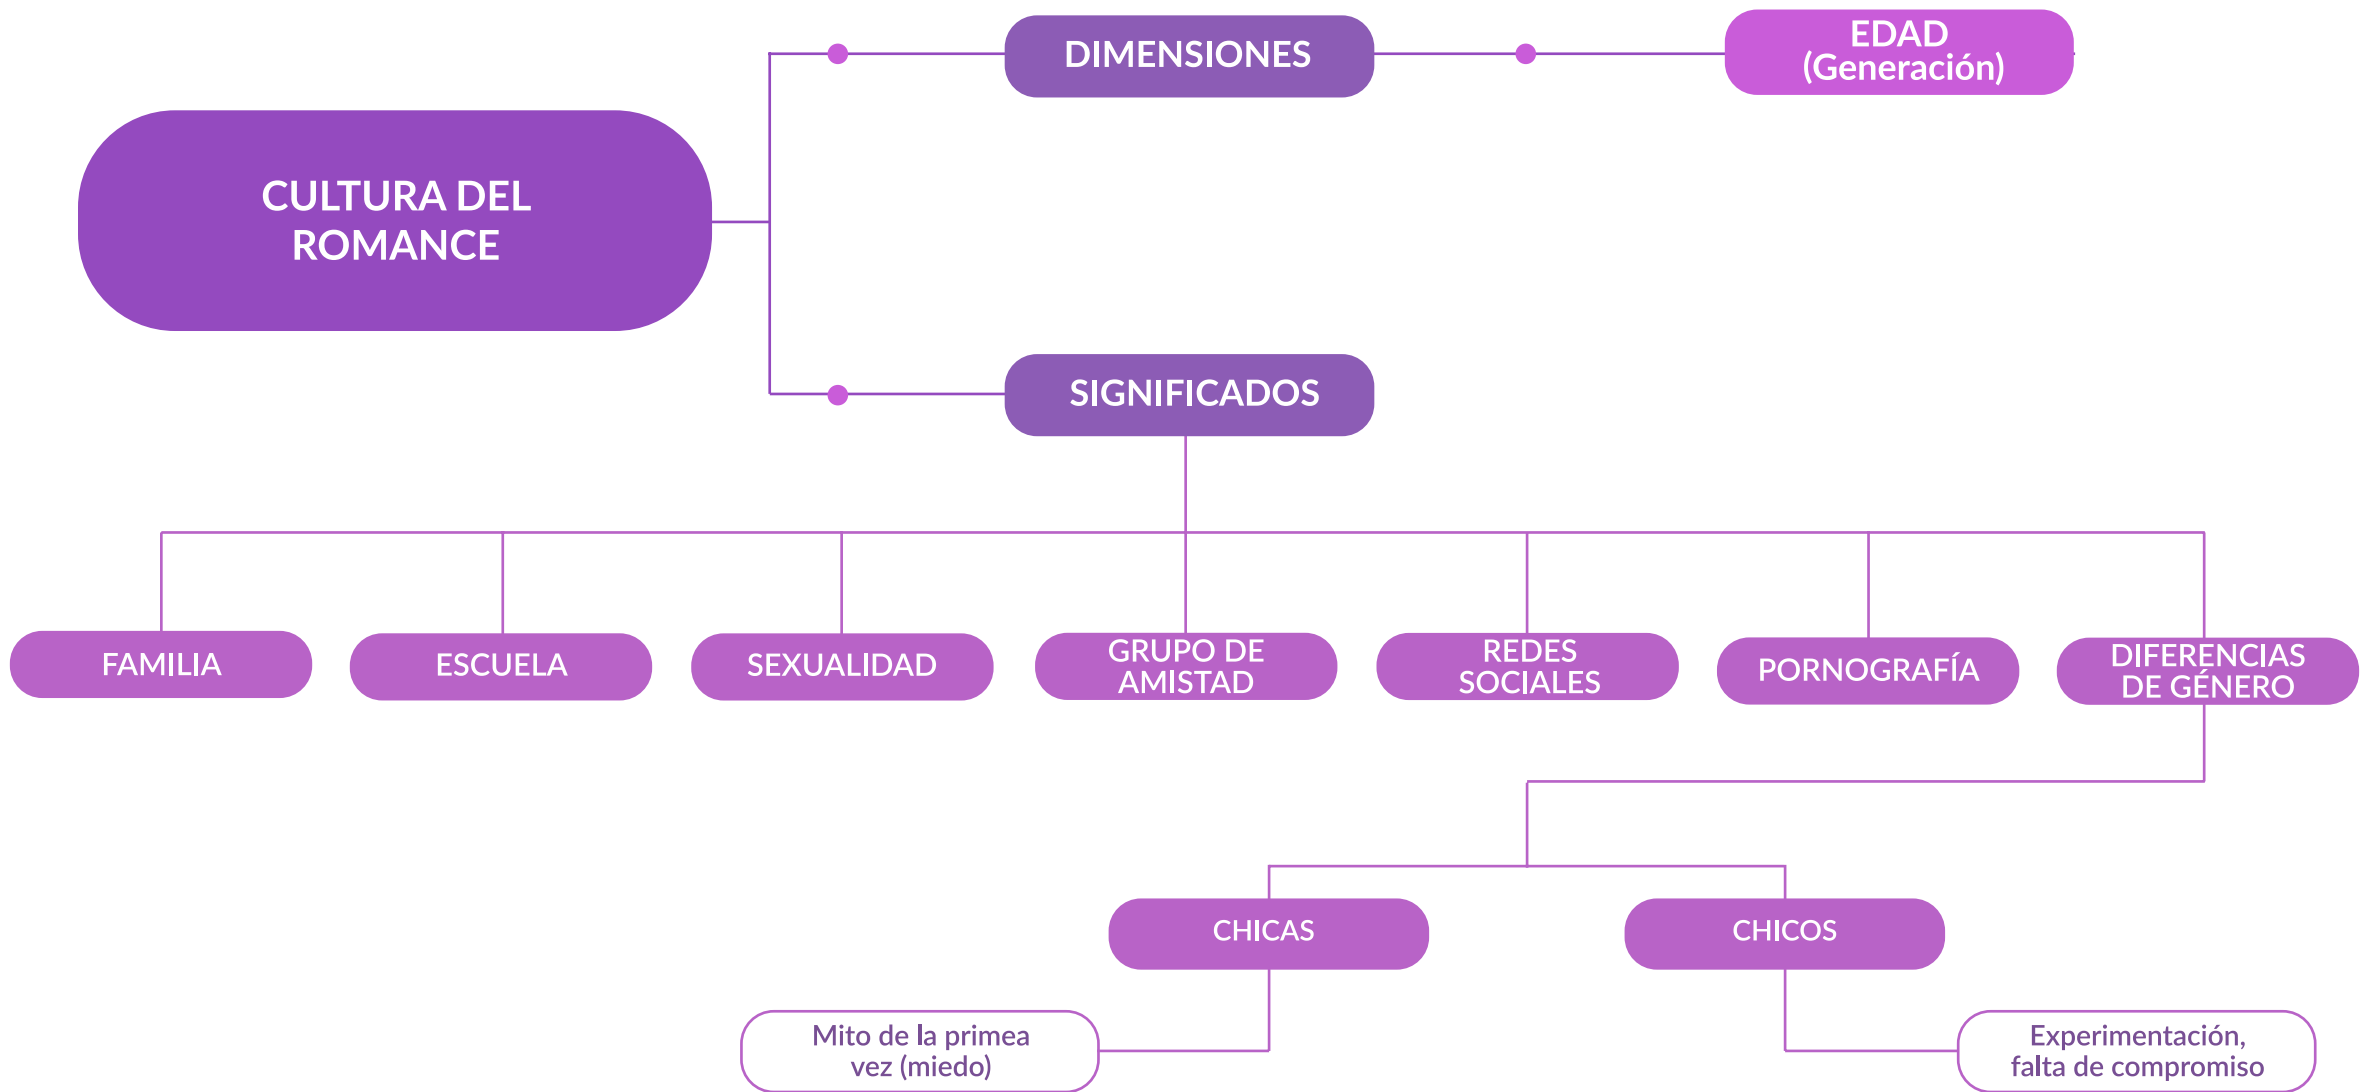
CULTURA DEL ROMANCE

DIMENSIONES

EDAD (Generación)

SIGNIFICADOS

FAMILIA

ESCUELA

SEXUALIDAD

GRUPO DE AMISTAD

REDES SOCIALES

PORNOGRAFÍA

DIFERENCIAS DE GÉNERO

CHICAS

CHICOS

Mito de la primea vez (miedo)

Experimentación, falta de compromiso